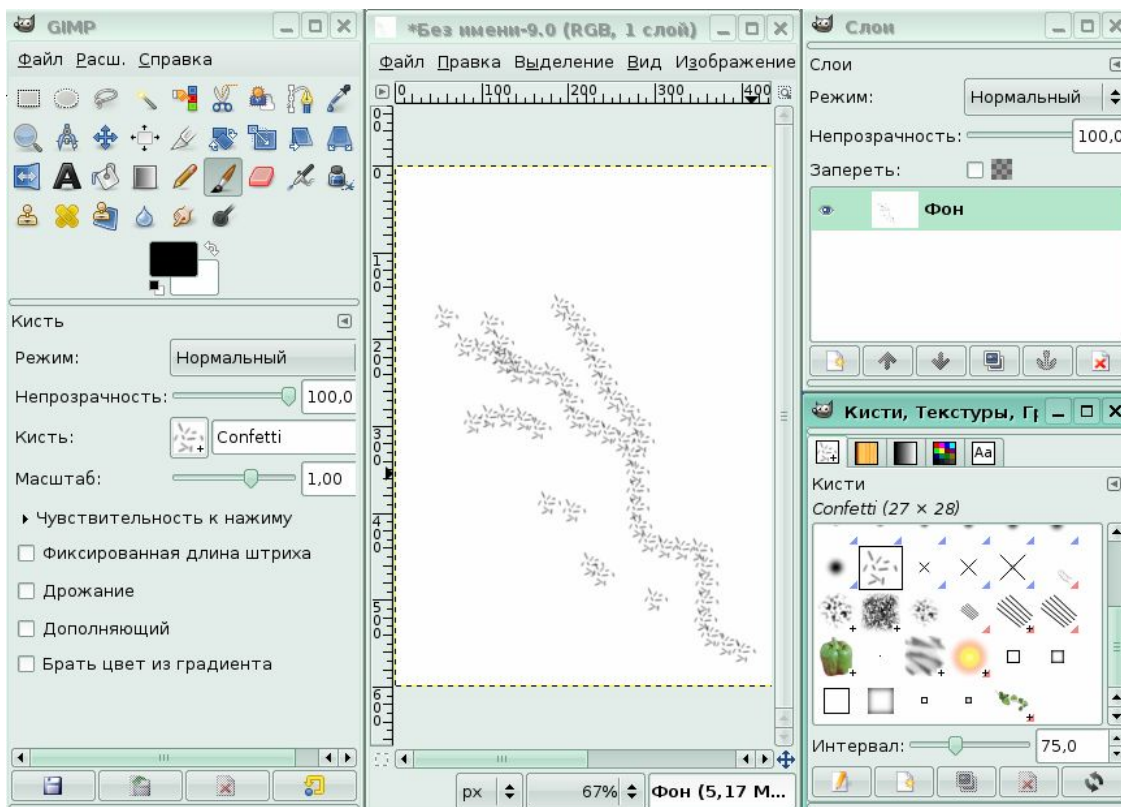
GIMP
Файл Расш. Справка
Кисть
Режим: Нормальный
Непрозрачность: 100,0
Кисть: Confetti
Масштаб: 1,00
▸ Чувствительность к нажиму
Фиксированная длина штриха
Дрожание
Дополняющий
Брать цвет из градиента

*Без имени-9.0 (RGB, 1 слой)
Файл Правка Выделение Вид Изображение
0 100 200 300 400
0 100 200 300 400 500 600
px 67% Фон (5,17 М...

Слои
Слои
Режим: Нормальный
Непрозрачность: 100,0
Запереть:
Фон

Кисти, Текстуры, Гр
Аа
Кисти
Confetti (27 × 28)
Интервал: 75,0